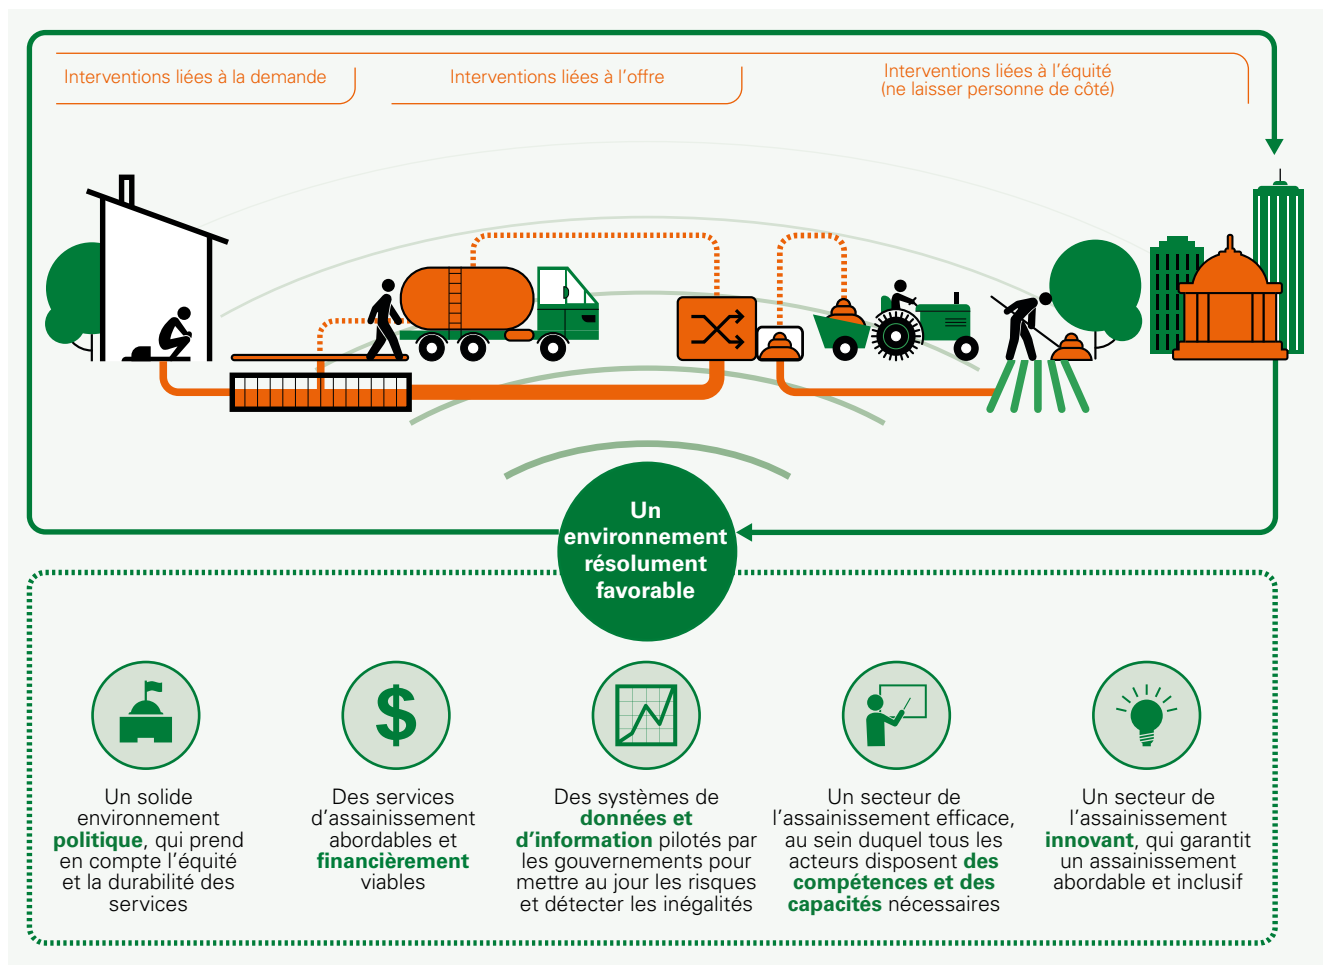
Interventions liées à la demande

Interventions liées à l’offre

Interventions liées à l’équité (ne laisser personne de côté)

Un environnement résolument favorable

Un solide environnement politique, qui prend en compte l’équité et la durabilité des services

Des services d’assainissement abordables et financièrement viables

Des systèmes de données et d’information pilotés par les gouvernements pour mettre au jour les risques et détecter les inégalités

Un secteur de l’assainissement efficace, au sein duquel tous les acteurs disposent des compétences et des capacités nécessaires

Un secteur de l’assainissement innovant, qui garantit un assainissement abordable et inclusif